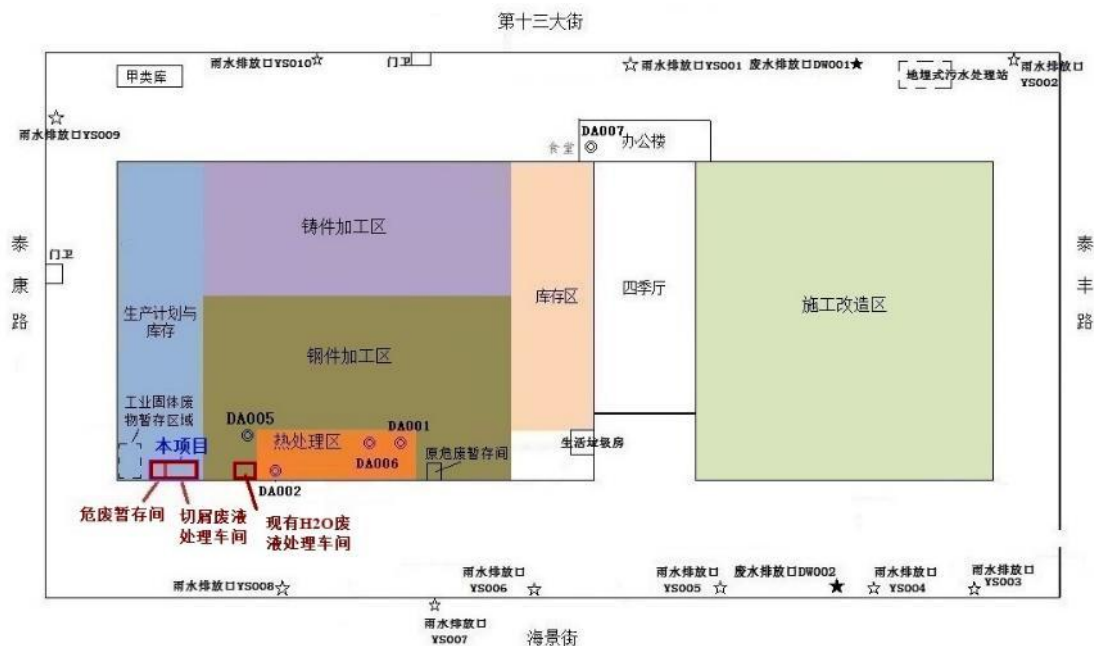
第十三大街

甲类库

雨水排放口YS010☆

门卫

☆雨水排放口YS001 废水排放口DW001★

地埋式污水处理站

☆雨水排放口YS002

☆
雨水排放口YS009

DA007
食堂 ◎ 办公楼

泰
康
路

门卫

铸件加工区

库存区

四季厅

施工改造区

泰
丰
路

生产计划与库存

钢件加工区

工业固体废物暂存区域

DA005

DA001

本项目

热处理区

DA006

原危废暂存间

生活垃圾房

DA002

危废暂存间

切屑废液处理车间

现有H2O废液处理车间

雨水排放口YS008☆

雨水排放口YS006 ☆

雨水排放口YS005 ☆

废水排放口DW002 ★

☆ 雨水排放口YS004

☆ 雨水排放口YS003

☆
雨水排放口YS007

海景街